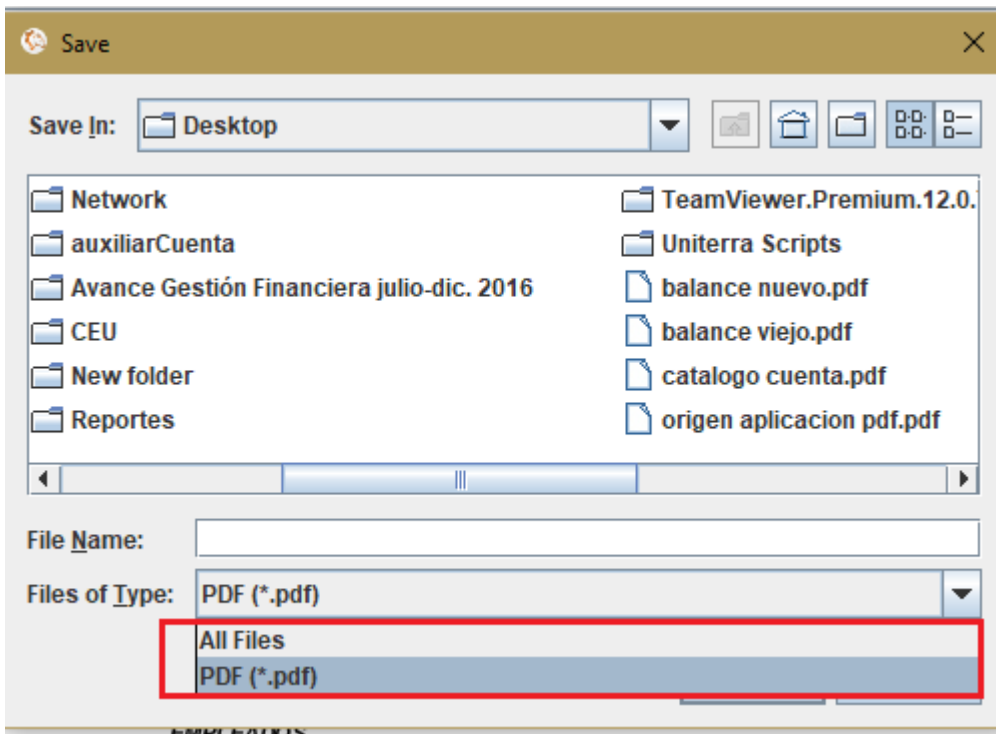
Save

Save In: Desktop

Network
auxiliarCuenta
Avance Gestión Financiera julio-dic. 2016
CEU
New folder
Reportes

TeamViewer.Premium.12.0.
Uniterra Scripts
balance nuevo.pdf
balance viejo.pdf
catalogo cuenta.pdf
origen aplicacion pdf.pdf

File Name:
Files of Type: PDF (*.pdf)
All Files
PDF (*.pdf)

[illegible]